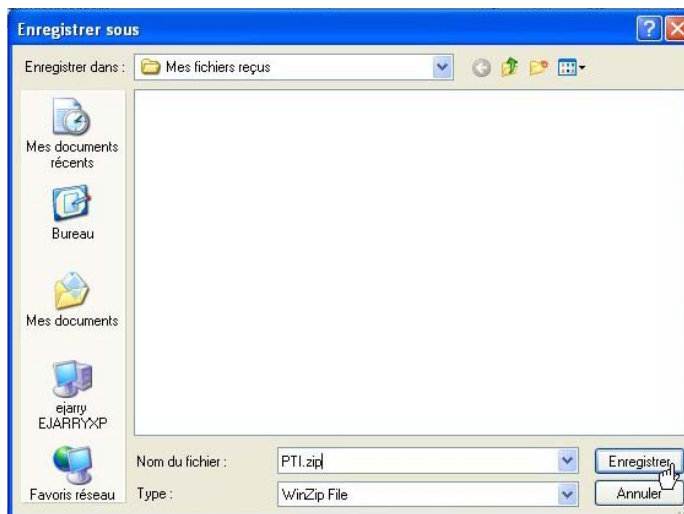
Enregistrer sous

Enregistrer dans : Mes fichiers reçus

Mes documents récents

Bureau

Mes documents

ejarry EJARRYXP

Favoris réseau

Nom du fichier : PTI.zip

Type : WinZip File

Enregistrer

Annuler